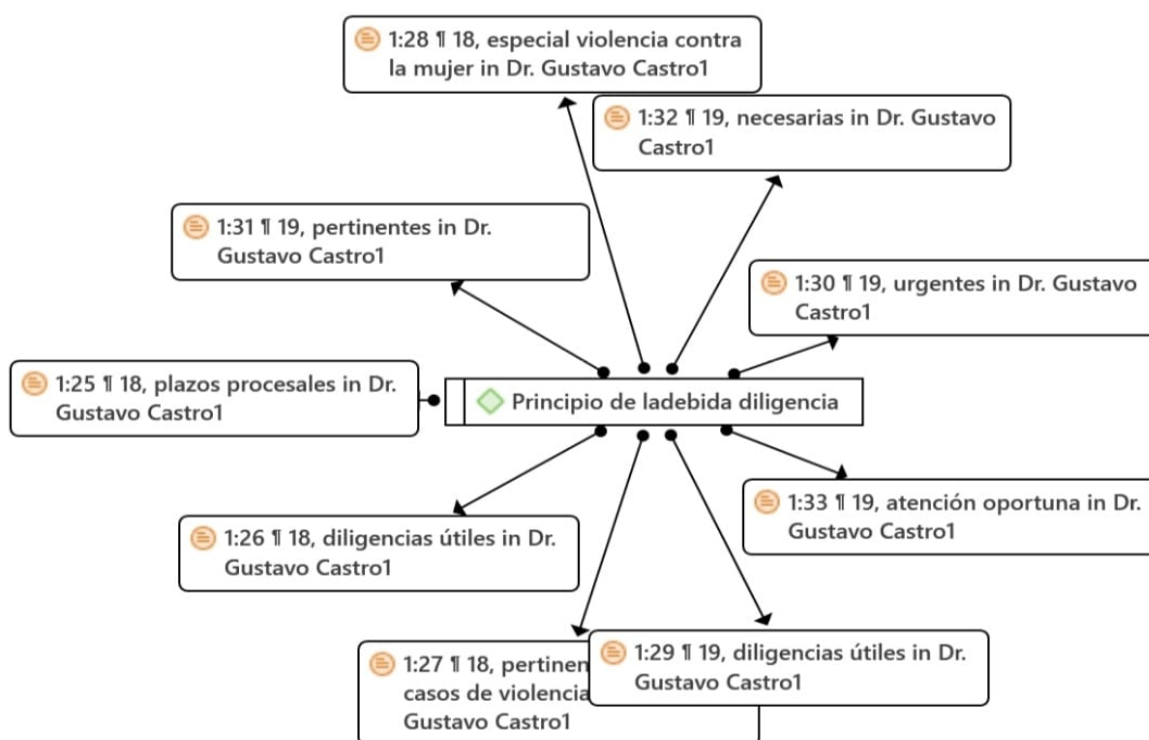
1:28 ¶ 18, especial violencia contra la mujer in Dr. Gustavo Castro1

1:32 ¶ 19, necesarias in Dr. Gustavo Castro1

1:31 ¶ 19, pertinentes in Dr. Gustavo Castro1

1:30 ¶ 19, urgentes in Dr. Gustavo Castro1

1:25 ¶ 18, plazos procesales in Dr. Gustavo Castro1

Principio de ladebida diligencia

1:33 ¶ 19, atención oportuna in Dr. Gustavo Castro1

1:26 ¶ 18, diligencias útiles in Dr. Gustavo Castro1

1:27 ¶ 18, pertinen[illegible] casos de violencia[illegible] Gustavo Castro1

1:29 ¶ 19, diligencias útiles in Dr. Gustavo Castro1